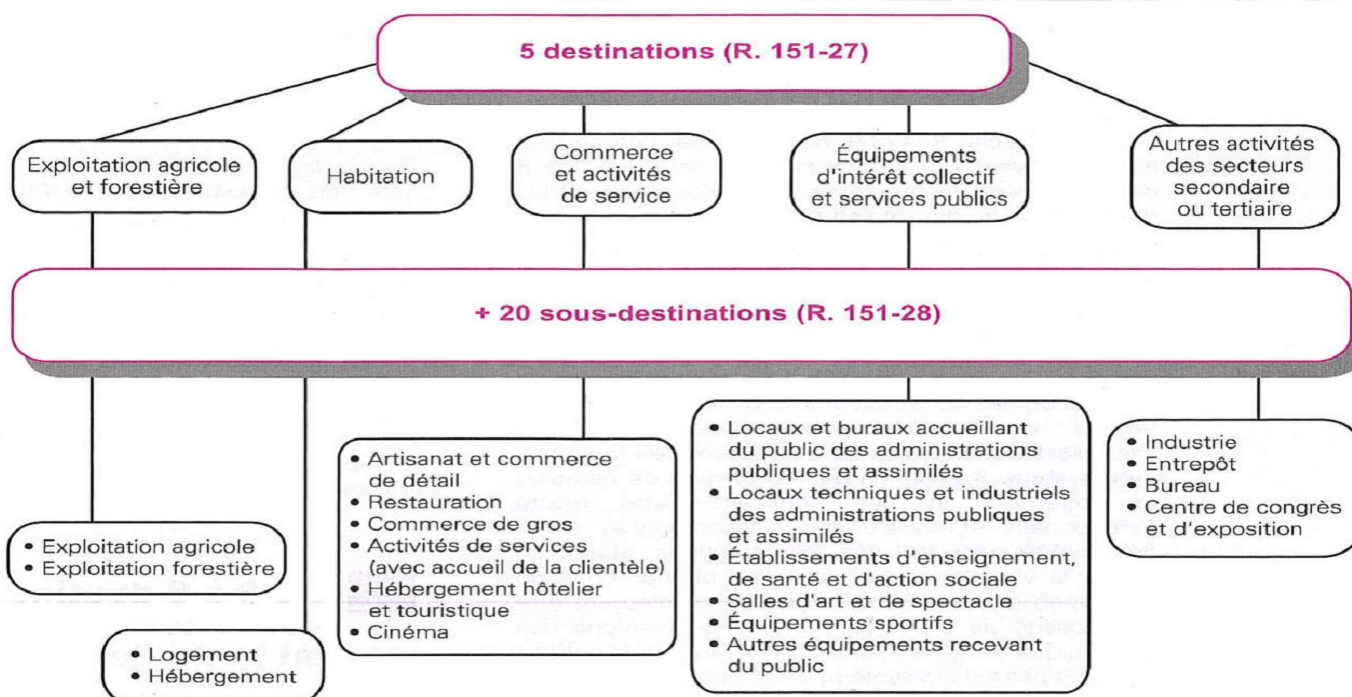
5 destinations (R. 151-27)

Exploitation agricole et forestière

Habitation

Commerce et activités de service

Équipements d'intérêt collectif et services publics

Autres activités des secteurs secondaire ou tertiaire

+ 20 sous-destinations (R. 151-28)

• Exploitation agricole
• Exploitation forestière

• Logement
• Hébergement

• Artisanat et commerce de détail
• Restauration
• Commerce de gros
• Activités de services (avec accueil de la clientèle)
• Hébergement hôtelier et touristique
• Cinéma

• Locaux et bureaux accueillant du public des administrations publiques et assimilés
• Locaux techniques et industriels des administrations publiques et assimilés
• Établissements d'enseignement, de santé et d'action sociale
• Salles d'art et de spectacle
• Équipements sportifs
• Autres équipements recevant du public

• Industrie
• Entrepôt
• Bureau
• Centre de congrès et d'exposition